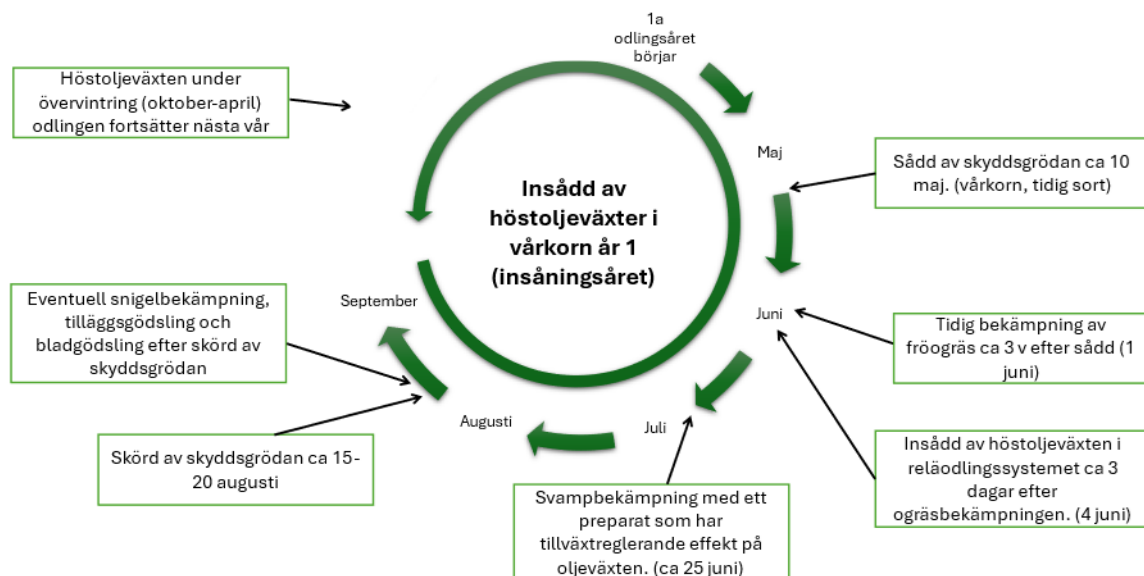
1a odlingsåret börjar

Höstoljeväxten under övervintring (oktober-april) odlingen fortsätter nästa vår

Maj

Sådd av skyddsgrödan ca 10 maj. (vårkorn, tidig sort)

Insådd av höstoljeväxter i vårkorn år 1 (insåningsåret)

Eventuell snigelbekämpning, tilläggsgödsling och bladgödsling efter skörd av skyddsgrödan

September

Juni

Tidig bekämpning av fröogräs ca 3 v efter sådd (1 juni)

Augusti

Juli

Skörd av skyddsgrödan ca 15-20 augusti

Insådd av höstoljeväxten i reläodlingssystemet ca 3 dagar efter ogräsbekämpningen. (4 juni)

Svampbekämpning med ett preparat som har tillväxtreglerande effekt på oljeväxten. (ca 25 juni)